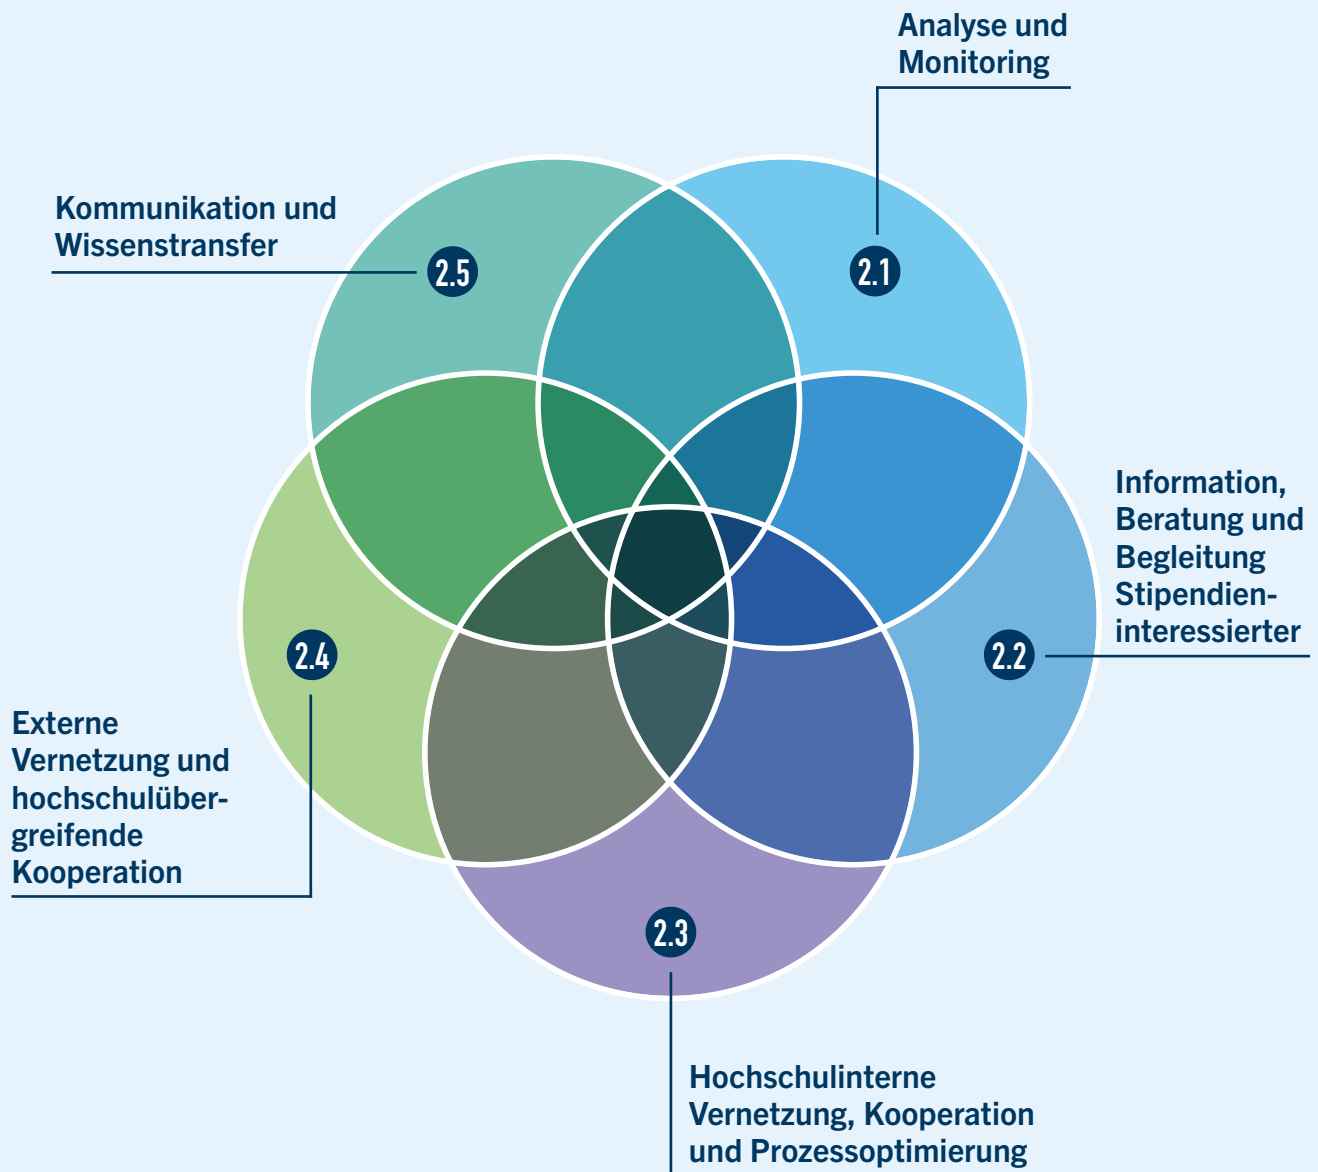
Analyse und Monitoring

Kommunikation und Wissenstransfer

2.5

2.1

Information, Beratung und Begleitung Stipendieninteressierter

2.2

2.4

Externe Vernetzung und hochschulübergreifende Kooperation

2.3

Hochschulinterne Vernetzung, Kooperation und Prozessoptimierung